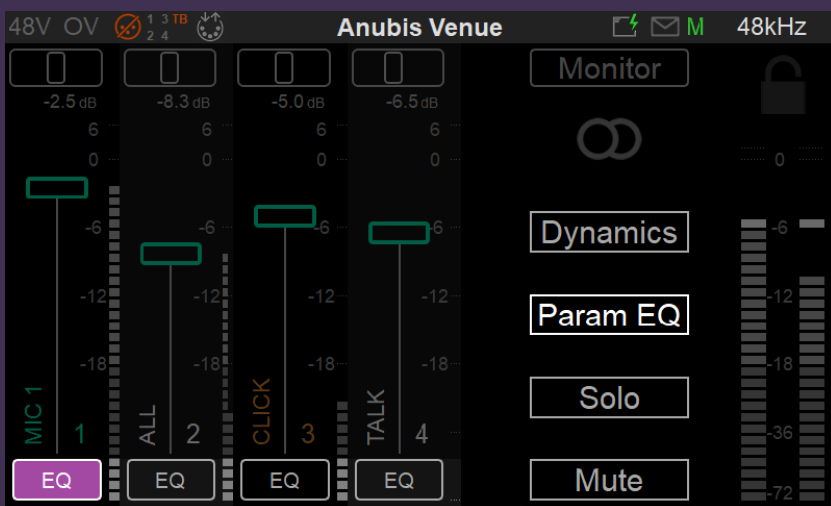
48V OV 1 3 TB 2 4 Anubis Venue M 48kHz

-2.5 dB -8.3 dB -5.0 dB -6.5 dB Monitor

6 6 6 6

0 0 0 0 0

-6 -6 -6 -6 -6

Dynamics

-12 -12 -12 -12 -12

Param EQ

-18 -18 -18 -18

MIC 1 1 ALL 2 CLICK 3 TALK 4

Solo

-36

EQ EQ EQ EQ Mute -72